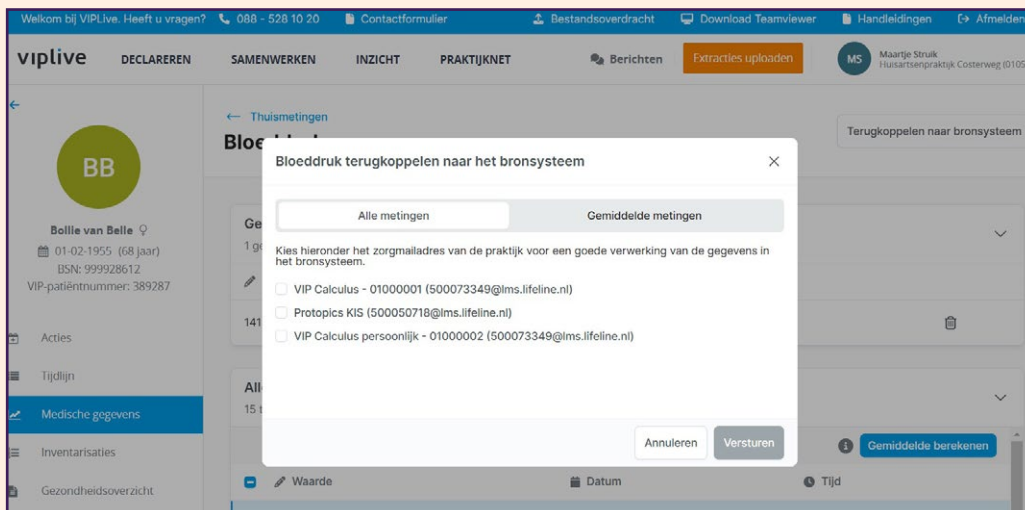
Welkom bij VIPLive. Heeft u vragen? 088 - 528 10 20 Contactformulier Bestandsoverdracht Download Teamviewer Handleidingen Afmelden

viplive DECLAREREN SAMENWERKEN INZICHT PRAKTIJKNET Berichten Extracties uploaden MS Maartje Struik Huisartsenpraktijk Costerweg (0105

BB

Bollie van Belle
01-02-1955 (68 jaar)
BSN: 999928612
VIP-patiëntnummer: 389287

Acties
Tijdlijn
Medische gegevens
Inventarisaties
Gezondheidsoverzicht

← Thuismetingen
Bloe

Terugkoppelen naar bronsysteem

Ge
1 g

141

All
15 t

Gemiddelde berekenen

Waarde Datum Tijd

Bloeddruk terugkoppelen naar het bronsysteem

Alle metingen Gemiddelde metingen

Kies hieronder het zorgmailadres van de praktijk voor een goede verwerking van de gegevens in het bronsysteem.

VIP Calculus - 01000001 (500073349@lms.lifeline.nl)
Protopics KIS (500050718@lms.lifeline.nl)
VIP Calculus persoonlijk - 01000002 (500073349@lms.lifeline.nl)

Annuleren Versturen